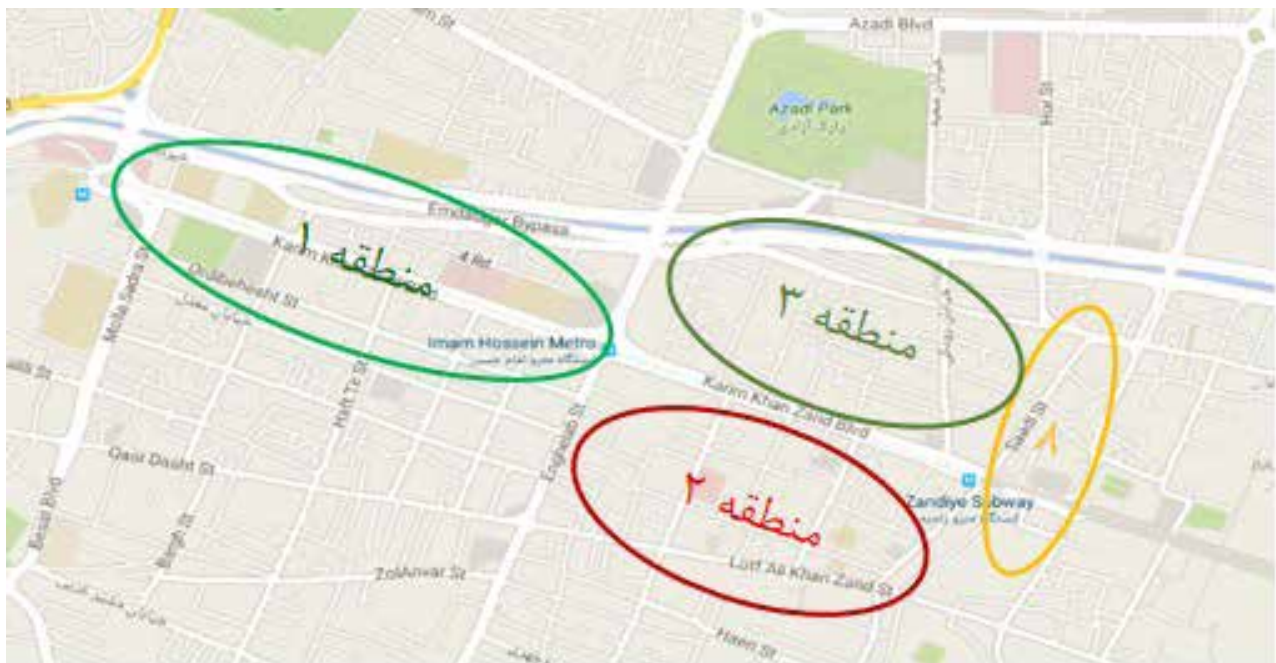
Azadi Blvd
Azadi Park
پارک آزادی
Hal St
Emdadgar Bypass
Karim Khan Zand Blvd
منطقه ۱
4 Rd
Ordibehesht St
خیابان اردیبهشت
Molla Sadra St
Imam Hossein Metro
ایستگاه مترو امام حسین
منطقه ۳
Saadi St
۸
Karim Khan Zand Blvd
Hafte Tir St
Enghelab St
Qasr Dasht St
منطقه ۲
Zandiye Subway
ایستگاه مترو زندیه
Besat Blvd
Bargh St
ZolAnvar St
Lotf Ali Khan Zand St
Hatef St